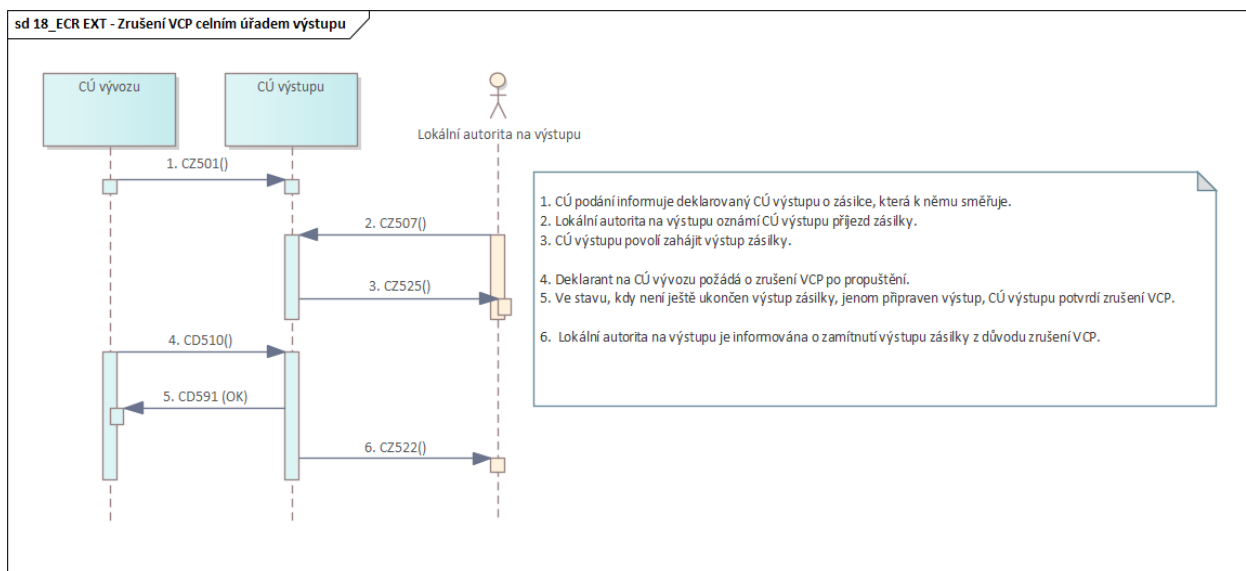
sd 18_ECR EXT - Zrušení VCP celním úřadem výstupu

CÚ vývozu

CÚ výstupu

Lokální autorita na výstupu

1. CZ501()

2. CZ507()

3. CZ525()

4. CD510()

5. CD591 (OK)

6. CZ522()

1. CÚ podání informuje deklarovaný CÚ výstupu o zásilce, která k němu směřuje.
2. Lokální autorita na výstupu oznámí CÚ výstupu příjezd zásilky.
3. CÚ výstupu povolí zahájit výstup zásilky.

4. Deklarant na CÚ vývozu požádá o zrušení VCP po propuštění.
5. Ve stavu, kdy není ještě ukončen výstup zásilky, jenom připraven výstup, CÚ výstupu potvrdí zrušení VCP.

6. Lokální autorita na výstupu je informována o zamítnutí výstupu zásilky z důvodu zrušení VCP.